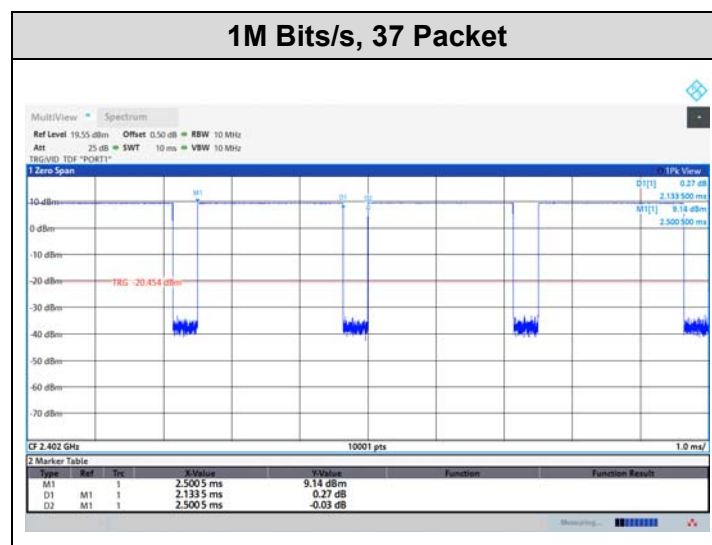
1M Bits/s, 37 Packet

MultiView Spectrum

Ref Level 19.55 dBm Offset 0.50 dB RBW 10 MHz
Att 25 dB SWT 10 ms VBW 10 MHz
TRG/VID TDF "PORT1"

1 Zero Span

1Pk View

D1[1] 0.27 dB
2.133 500 ms
M1[1] 9.14 dBm
2.500 500 ms

M1 D1 D2

10 dBm
0 dBm
-10 dBm
-20 dBm
TRG -20.454 dBm
-30 dBm
-40 dBm
-50 dBm
-60 dBm
-70 dBm

CF 2.402 GHz 10001 pts 1.0 ms/

2 Marker Table

| Type | Ref | Trc | X-Value | Y-Value | Function | Function Result |
|---|---|---|---|---|---|---|
| M1 | | 1 | 2.5005 ms | 9.14 dBm | | |
| D1 | M1 | 1 | 2.1335 ms | 0.27 dB | | |
| D2 | M1 | 1 | 2.5005 ms | -0.03 dB | | |

Measuring...